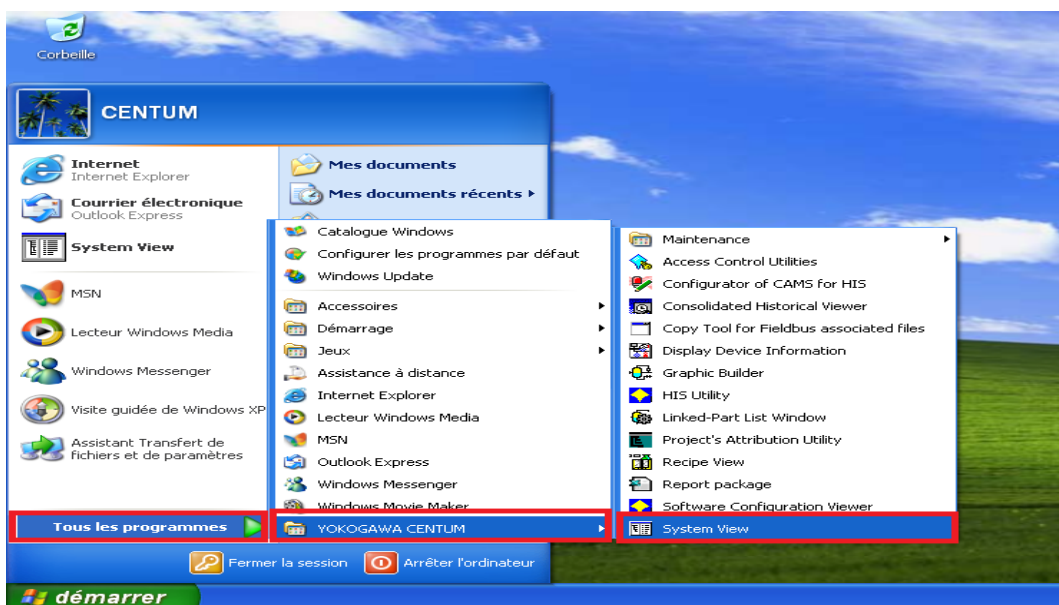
Corbeille

CENTUM

Internet
Internet Explorer

Courrier électronique
Outlook Express

System View

MSN

Lecteur Windows Media

Windows Messenger

Visite guidée de Windows XP

Assistant Transfert de fichiers et de paramètres

Tous les programmes

Mes documents

Mes documents récents

Catalogue Windows
Configurer les programmes par défaut
Windows Update
Accessoires
Démarrage
Jeux
Assistance à distance
Internet Explorer
Lecteur Windows Media
MSN
Outlook Express
Windows Messenger
Windows Movie Maker
YOKOGAWA CENTUM

Maintenance
Access Control Utilities
Configurator of CAMS for HIS
Consolidated Historical Viewer
Copy Tool for Fieldbus associated files
Display Device Information
Graphic Builder
HIS Utility
Linked-Part List Window
Project's Attribution Utility
Recipe View
Report package
Software Configuration Viewer
System View

Fermer la session
Arrêter l'ordinateur

démarrer